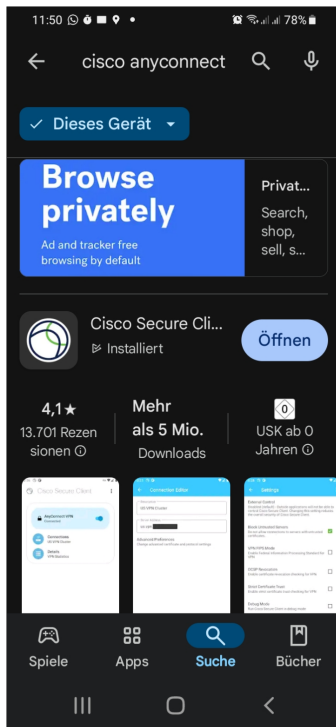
11:50 78%

cisco anyconnect

Dieses Gerät

Browse privately

Ad and tracker free browsing by default

Privat...

Search, shop, sell, s...

Cisco Secure Cli...

Installiert

Öffnen

4,1★

13.701 Rezensionen

Mehr als 5 Mio.

Downloads

0

USK ab 0 Jahren

Cisco Secure Client

Connection Editor

Settings

Spiele

Apps

Suche

Bücher